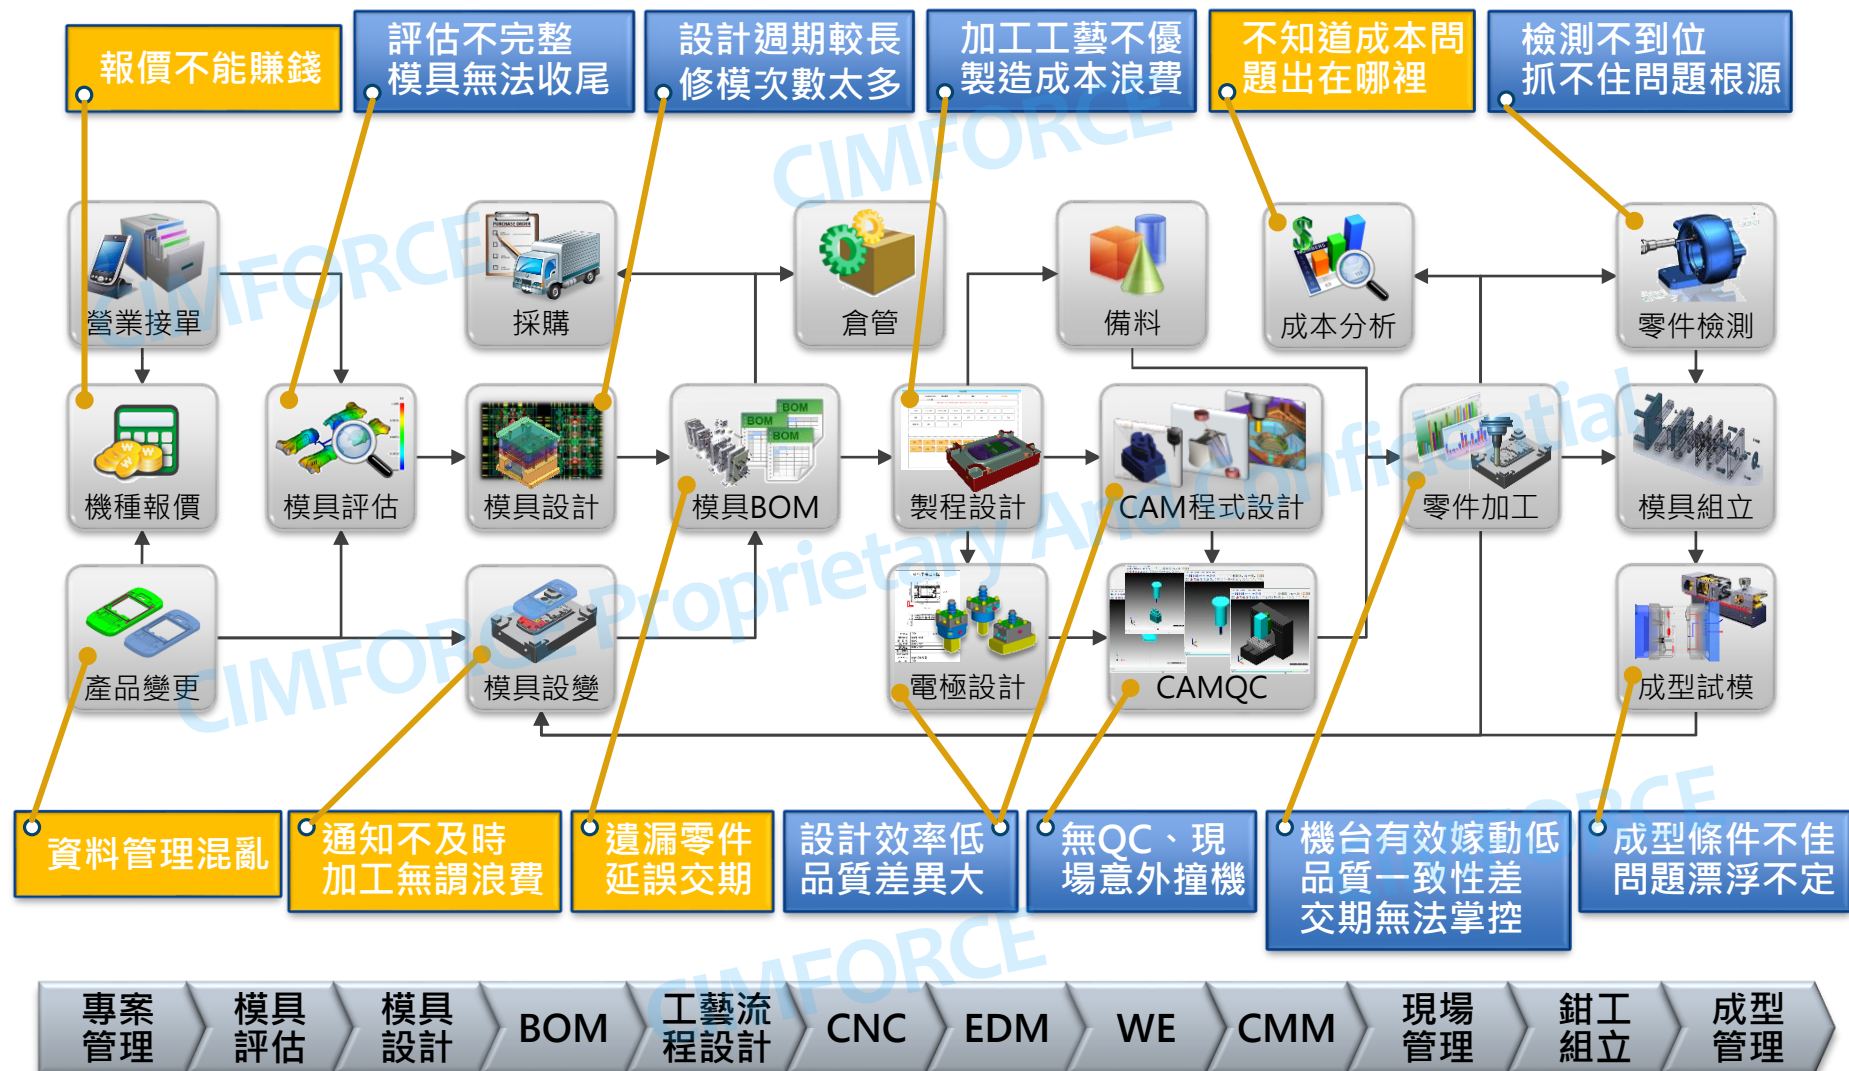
報價不能賺錢

評估不完整
模具無法收尾

設計週期較長
修模次數太多

加工工藝不優
製造成本浪費

不知道成本問
題出在哪裡

檢測不到位
抓不住問題根源

CIMFORCE

營業接單

採購

倉管

備料

成本分析

零件檢測

機種報價

模具評估

模具設計

BOM
BOM
BOM
模具BOM

製程設計

CAM程式設計

零件加工

模具組立

產品變更

模具設變

電極設計

CAMQC

成型試模

CIMFORCE Proprietary And Confidential

資料管理混亂

通知不及時
加工無謂浪費

遺漏零件
延誤交期

設計效率低
品質差異大

無QC、現
場意外撞機

機台有效嫁動低
品質一致性差
交期無法掌控

成型條件不佳
問題漂浮不定

CIMFORCE

專案管理 | 模具評估 | 模具設計 | BOM | 工藝流程設計 | CNC | EDM | WE | CMM | 現場管理 | 鉗工組立 | 成型管理